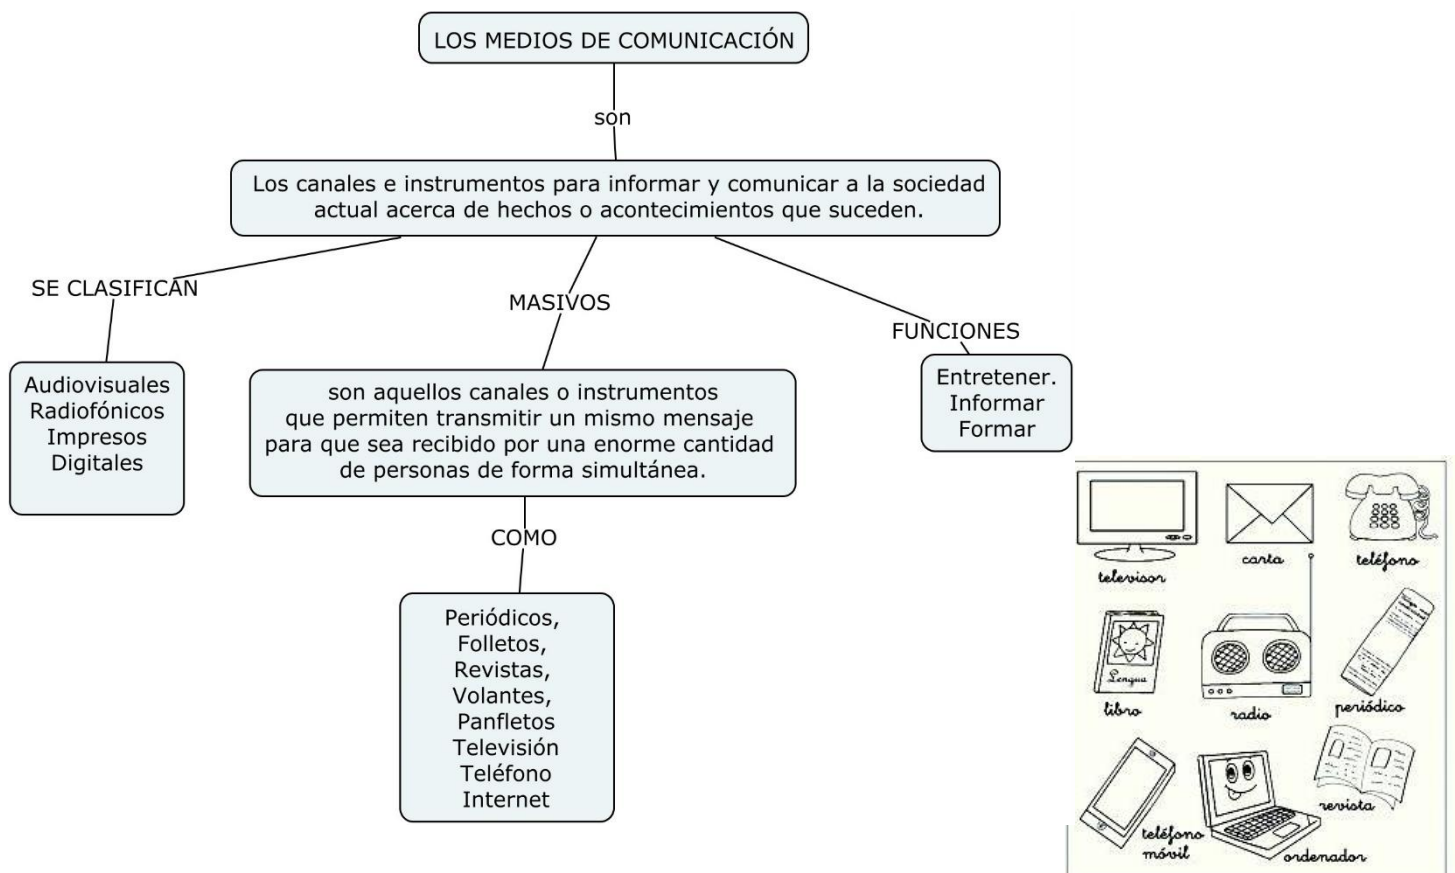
LOS MEDIOS DE COMUNICACIÓN

son

Los canales e instrumentos para informar y comunicar a la sociedad actual acerca de hechos o acontecimientos que suceden.

SE CLASIFICAN

Audiovisuales
Radiofónicos
Impresos
Digitales

MASIVOS

son aquellos canales o instrumentos que permiten transmitir un mismo mensaje para que sea recibido por una enorme cantidad de personas de forma simultánea.

COMO

Periódicos,
Folletos,
Revistas,
Volantes,
Panfletos
Televisión
Teléfono
Internet

FUNCIONES

Entretener.
Informar
Formar

televisor
carta
teléfono
Lengua
libro
radio
periódico
revista
teléfono móvil
ordenador